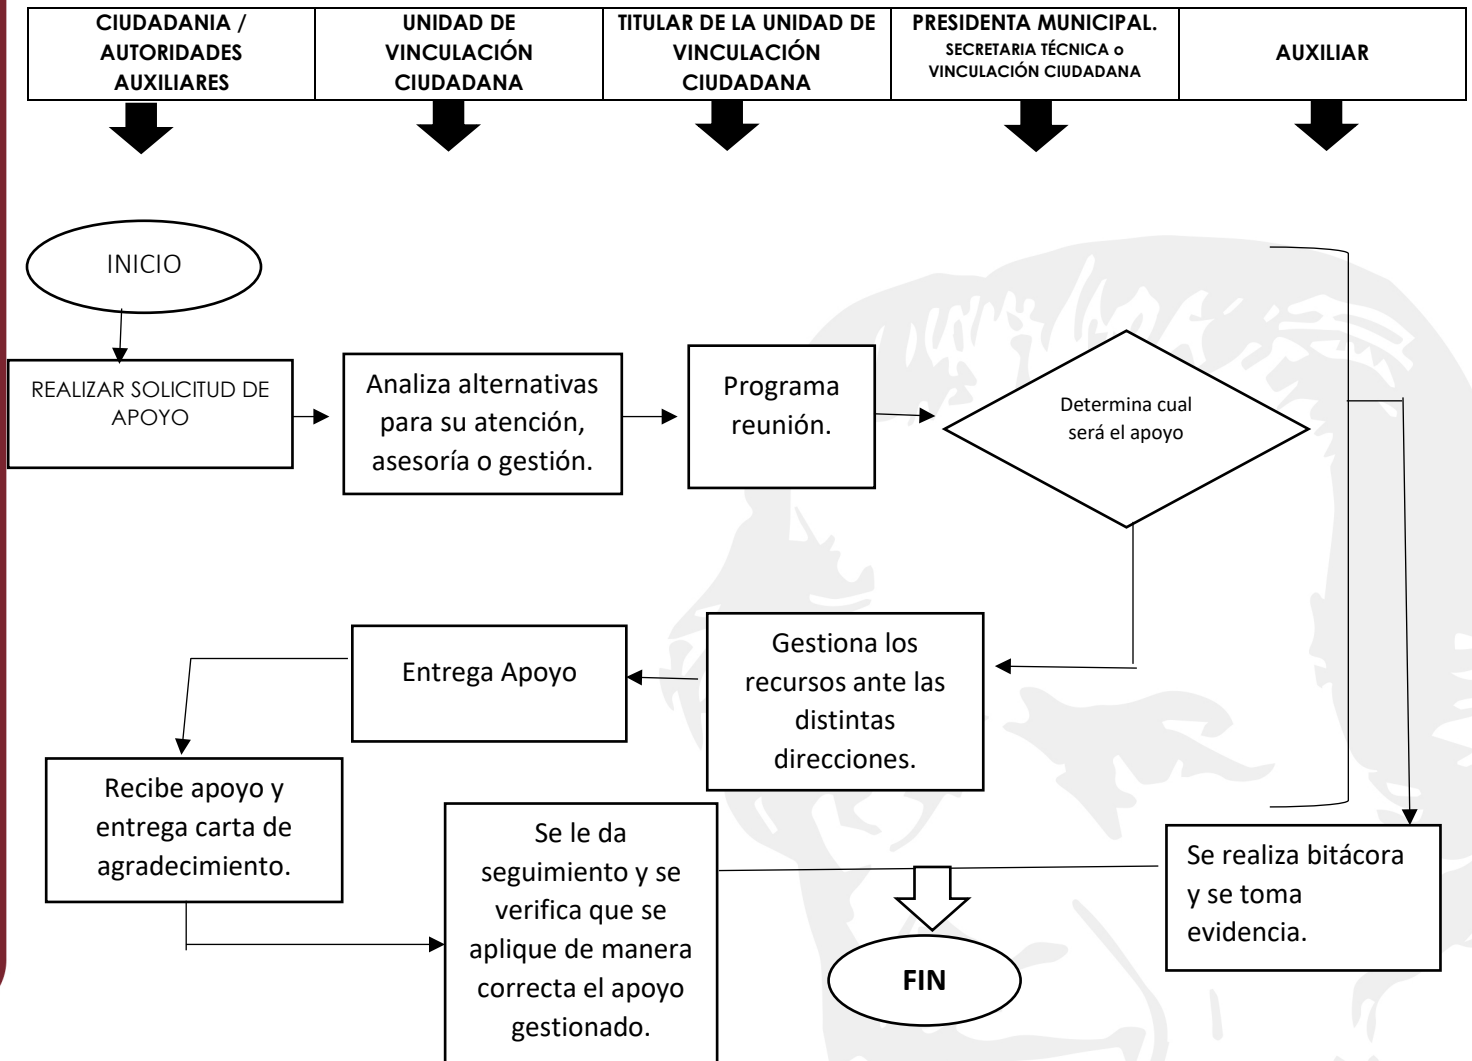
| CIUDADANIA / AUTORIDADES AUXILIARES | UNIDAD DE VINCULACIÓN CIUDADANA | TITULAR DE LA UNIDAD DE VINCULACIÓN CIUDADANA | PRESIDENTA MUNICIPAL. SECRETARIA TÉCNICA o VINCULACIÓN CIUDADANA | AUXILIAR |
|---|---|---|---|---|

INICIO

REALIZAR SOLICITUD DE APOYO

Analiza alternativas para su atención, asesoría o gestión.

Programa reunión.

Determina cual será el apoyo

Gestiona los recursos ante las distintas direcciones.

Entrega Apoyo

Recibe apoyo y entrega carta de agradecimiento.

Se le da seguimiento y se verifica que se aplique de manera correcta el apoyo gestionado.

FIN

Se realiza bitácora y se toma evidencia.